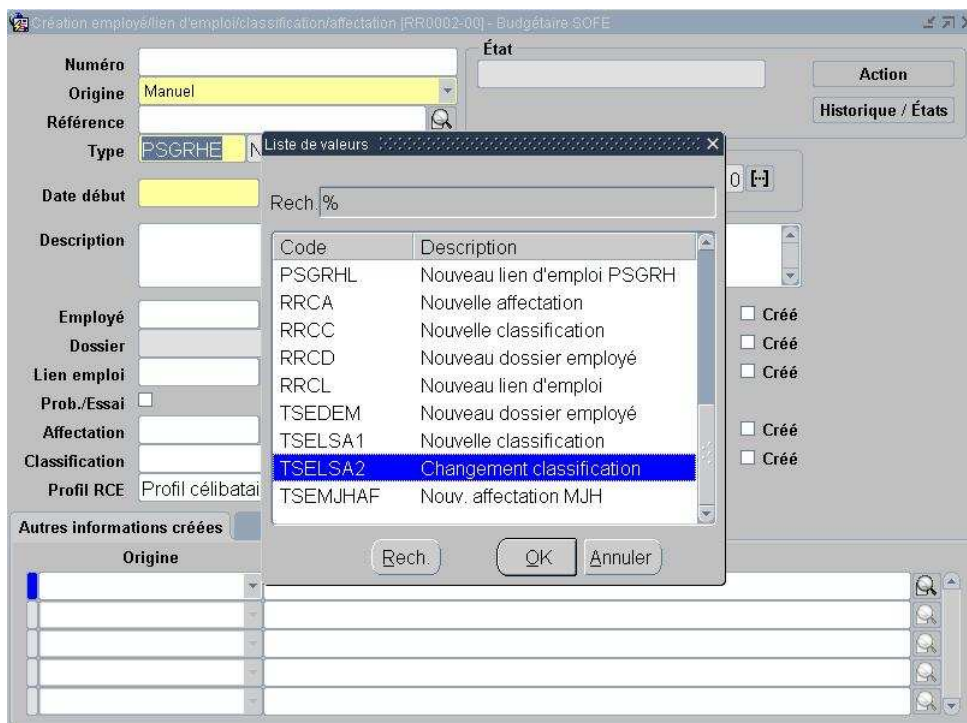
Création employé/lien d'emploi/classification/affectation [RR0002-00] - Budgétaire SOFE

Numéro
Origine Manuel
Référence
Type PSGRHE N
Date début
Description
État
Action
Historique / États
0
Employé
Dossier
Lien emploi
Prob./Essai
Affectation
Classification
Profil RCE Profil célibatai
Créé
Créé
Créé
Créé
Créé

Liste de valeurs
Rech. %

| Code | Description |
|---|---|
| PSGRHL | Nouveau lien d'emploi PSGRH |
| RRCA | Nouvelle affectation |
| RRCC | Nouvelle classification |
| RRCD | Nouveau dossier employé |
| RRCL | Nouveau lien d'emploi |
| TSEDEM | Nouveau dossier employé |
| TSELSA1 | Nouvelle classification |
| TSELSA2 | Changement classification |
| TSEMJHAF | Nouv. affectation MJH |

Rech. OK Annuler

Autres informations créées
Origine